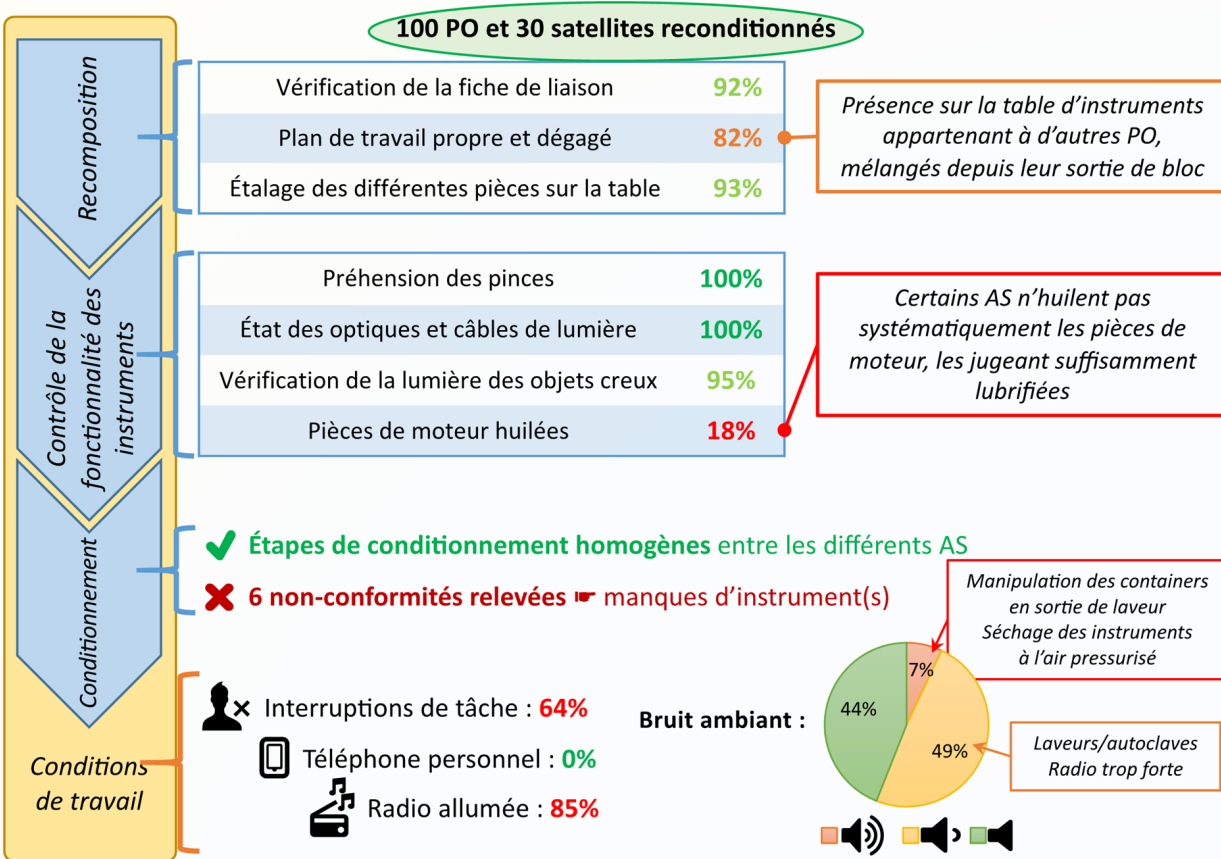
100 PO et 30 satellites reconditionnés

Recomposition

| | |
|---|---|
| Vérification de la fiche de liaison | 92% |
| Plan de travail propre et dégagé | 82% |
| Étalage des différentes pièces sur la table | 93% |

Présence sur la table d'instruments appartenant à d'autres PO, mélangés depuis leur sortie de bloc

Contrôle de la fonctionnalité des instruments

| | |
|---|---|
| Préhension des pinces | 100% |
| État des optiques et câbles de lumière | 100% |
| Vérification de la lumière des objets creux | 95% |
| Pièces de moteur huilées | 18% |

Certains AS n'huilent pas systématiquement les pièces de moteur, les jugeant suffisamment lubrifiées

Conditionnement

Étapes de conditionnement homogènes entre les différents AS

6 non-conformités relevées ☛ manques d'instrument(s)

Conditions de travail

Interruptions de tâche : 64%

Téléphone personnel : 0%

Radio allumée : 85%

Bruit ambiant :

Manipulation des containers en sortie de laveur
Séchage des instruments à l'air pressurisé

7%

44%

49%

Laveurs/autoclaves
Radio trop forte